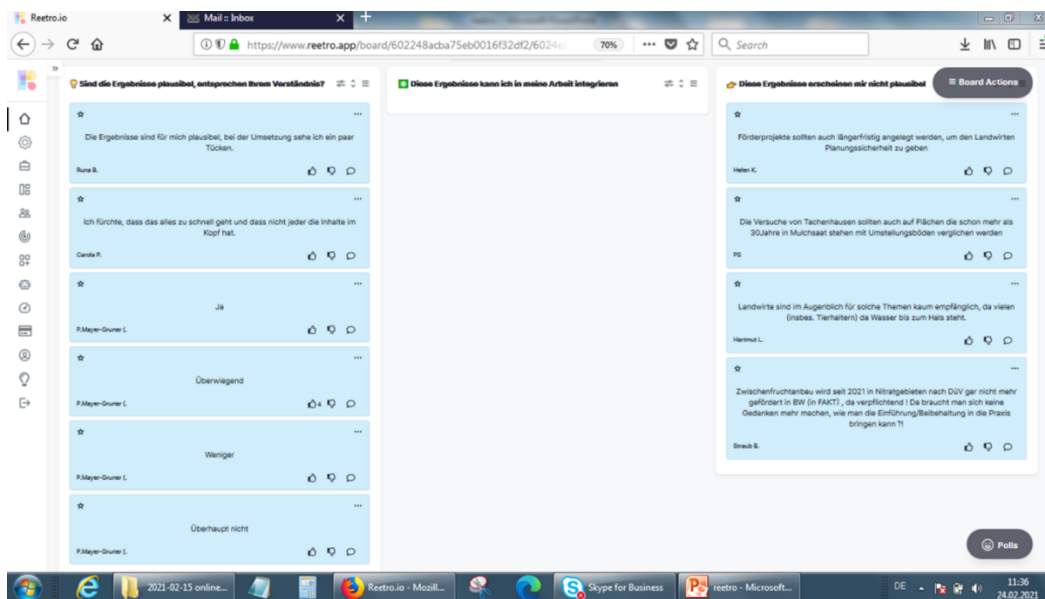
Reetro.io ×  Mail :: Inbox ×  +

https://www.reetro.app/board/602248acba75eb0016f32df2/6024  70%  ···  Search

Sind die Ergebnisse plausibel, entsprechen Ihrem Verständnis?

Die Ergebnisse sind für mich plausibel, bei der Umsetzung sehe ich ein paar Tücken.
Runa B.

Ich fürchte, dass das alles zu schnell geht und dass nicht jeder die Inhalte im Kopf hat.
Carola P.

Ja
P.Mayer-Gruner (.

Überwiegend
P.Mayer-Gruner (.
4

Weniger
P.Mayer-Gruner (.

Überhaupt nicht
P.Mayer-Gruner (.

Diese Ergebnisse kann ich in meine Arbeit integrieren

Diese Ergebnisse erscheinen mir nicht plausibel

≡ Board Actions

Förderprojekte sollten auch längerfristig angelegt werden, um den Landwirten Planungssicherheit zu geben
Helen K.

Die Versuche von Tachenhausen sollten auch auf Flächen die schon mehr als 30Jahre in Mulchsaat stehen mit Umstellungsböden verglichen werden
PS

Landwirte sind im Augenblich für solche Themen kaum empfänglich, da vielen (insbes. Tierhaltern) da Wasser bis zum Hals steht.
Hartmut L.

Zwischenfruchtanbau wird seit 2021 in Nitratgebieten nach DüV gar nicht mehr gefördert in BW (in FAKT) , da verpflichtend ! Da braucht man sich keine Gedanken mehr machen, wie man die Einführung/Beibehaltung in die Praxis bringen kann ?!
Straub B.

Polls

2021-02-15 online...  Reetro.io - Mozill...  Skype for Business  reetro - Microsoft...  DE  11:36 24.02.2021